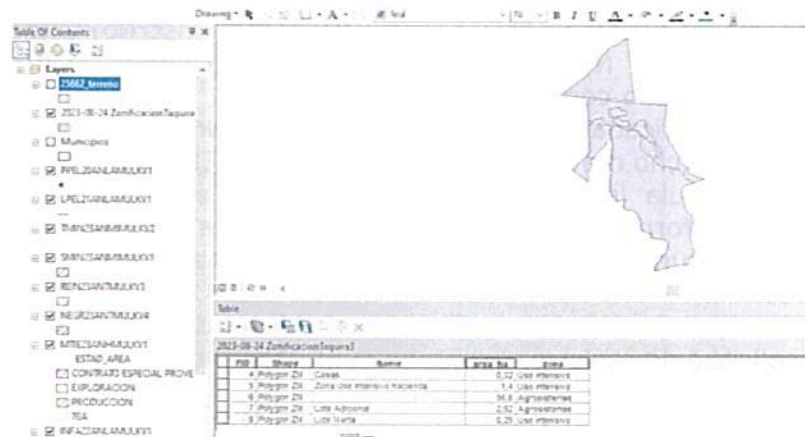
Drawing ▾ A ▾ Arial ▾ 10 ▾ B I U A ▾

Table Of Contents

Layers

25662_terreno

2023-08-24 ZonificacionTaquira

Municipios

PPEL25ANLAMULKV1

LPEL25ANLAMULKV1

TMIN25ANMMULKV2

SMIN25ANMMULKV1

RENZ25ANTMULKV1

NEGR25ANTMULKV4

MTIE25ANHMULKV1

ESTAD_AREA

CONTRATO ESPECIAL PROVE

EXPLORACION

PRODUCCION

TEA

INFA25ANLAMULKV1

Table

2023-08-24 ZonificacionTaquira3

| FID | Shape | Name | area_ha | zona |
|---|---|---|---|---|
| 4 | Polygon ZM | Cercas | 0,02 | Uso intensivo |
| 5 | Polygon ZM | Zona Uso intensivo Hacienda | 1,4 | Uso intensivo |
| 6 | Polygon ZM | | 56,8 | Agrosistemas |
| 7 | Polygon ZM | Lote Adicional | 2,82 | Agrosistemas |
| 8 | Polygon ZM | Lote Marta | 0,25 | Uso intensivo |